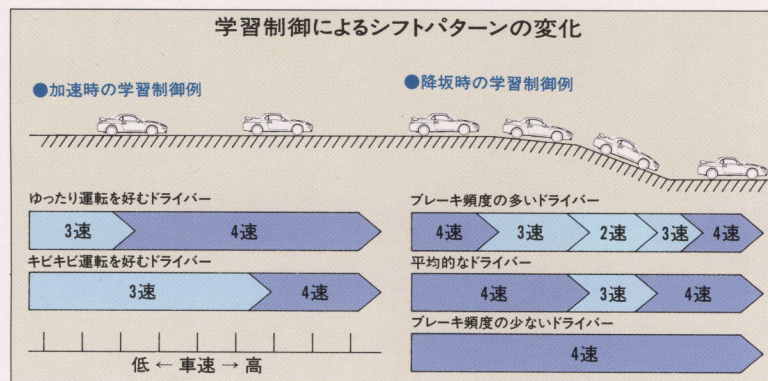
学習制御によるシフトパターンの変化

●加速時の学習制御例

ゆったり運転を好むドライバー

3速 4速

キビキビ運転を好むドライバー

3速 4速

低 ← 車速 → 高

●降坂時の学習制御例

ブレーキ頻度の多いドライバー

4速 3速 2速 3速 4速

平均的なドライバー

4速 3速 4速

ブレーキ頻度の少ないドライバー

4速